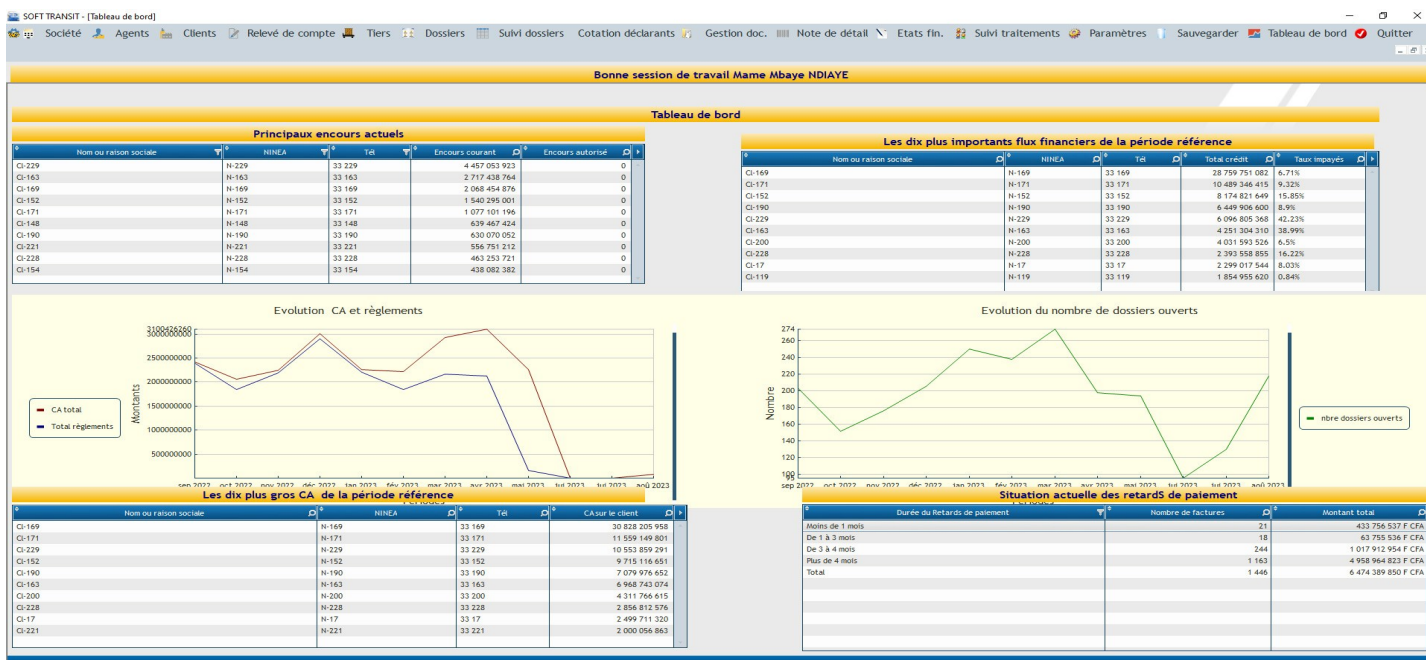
SOFT TRANSIT - [Tableau de bord]

Société Agents Clients Relevé de compte Tiers Dossiers Suivi dossiers Cotation déclarants Gestion doc. Note de détail Etats fin. Suivi traitements Paramètres Sauvegarder Tableau de bord Quitter

Bonne session de travail Mame Mbaye NDIAYE

Tableau de bord

Principaux encours actuels

| Nom ou raison sociale | NINEA | Tél | Encours courant | Encours autorisé |
|---|---|---|---|---|
| CI-229 | N-229 | 33 229 | 4 457 053 923 | 0 |
| CI-163 | N-163 | 33 163 | 2 717 438 764 | 0 |
| CI-169 | N-169 | 33 169 | 2 068 454 876 | 0 |
| CI-152 | N-152 | 33 152 | 1 540 295 001 | 0 |
| CI-171 | N-171 | 33 171 | 1 077 101 196 | 0 |
| CI-148 | N-148 | 33 148 | 639 467 424 | 0 |
| CI-190 | N-190 | 33 190 | 630 070 052 | 0 |
| CI-221 | N-221 | 33 221 | 556 751 212 | 0 |
| CI-228 | N-228 | 33 228 | 463 253 721 | 0 |
| CI-154 | N-154 | 33 154 | 438 082 382 | 0 |

Les dix plus importants flux financiers de la période référence

| Nom ou raison sociale | NINEA | Tél | Total crédit | Taux impayés |
|---|---|---|---|---|
| CI-169 | N-169 | 33 169 | 28 759 751 082 | 6.71% |
| CI-171 | N-171 | 33 171 | 10 489 346 415 | 9.32% |
| CI-152 | N-152 | 33 152 | 8 174 821 649 | 15.85% |
| CI-190 | N-190 | 33 190 | 6 449 906 600 | 8.9% |
| CI-229 | N-229 | 33 229 | 6 096 805 368 | 42.23% |
| CI-163 | N-163 | 33 163 | 4 251 304 310 | 38.99% |
| CI-200 | N-200 | 33 200 | 4 031 593 526 | 6.5% |
| CI-228 | N-228 | 33 228 | 2 393 558 855 | 16.22% |
| CI-17 | N-17 | 33 17 | 2 299 017 544 | 8.03% |
| CI-119 | N-119 | 33 119 | 1 854 955 620 | 0.84% |

Evolution CA et règlements

3100426260 3000000000 2500000000 2000000000 1500000000 1000000000 500000000

Montants

CA total
Total règlements

sep 2022 oct 2022 nov 2022 déc 2022 jan 2023 fév 2023 mar 2023 avr 2023 mai 2023 jui 2023 jul 2023 aoû 2023

Evolution du nombre de dossiers ouverts

274 260 240 220 200 180 160 140 120 100 95

Nombre

nbre dossiers ouverts

sep 2022 oct 2022 nov 2022 déc 2022 jan 2023 fév 2023 mar 2023 avr 2023 mai 2023 jui 2023 jul 2023 aoû 2023

Les dix plus gros CA de la période référence

| Nom ou raison sociale | NINEA | Tél | CA sur le client |
|---|---|---|---|
| CI-169 | N-169 | 33 169 | 30 828 205 958 |
| CI-171 | N-171 | 33 171 | 11 559 149 801 |
| CI-229 | N-229 | 33 229 | 10 553 859 291 |
| CI-152 | N-152 | 33 152 | 9 715 116 651 |
| CI-190 | N-190 | 33 190 | 7 079 976 652 |
| CI-163 | N-163 | 33 163 | 6 968 743 074 |
| CI-200 | N-200 | 33 200 | 4 311 766 615 |
| CI-228 | N-228 | 33 228 | 2 856 812 576 |
| CI-17 | N-17 | 33 17 | 2 499 711 320 |
| CI-221 | N-221 | 33 221 | 2 000 056 863 |

Situation actuelle des retardS de paiement

| Durée du Retards de paiement | Nombre de factures | Montant total |
|---|---|---|
| Moins de 1 mois | 21 | 433 756 537 F CFA |
| De 1 à 3 mois | 18 | 63 755 536 F CFA |
| De 3 à 4 mois | 244 | 1 017 912 954 F CFA |
| Plus de 4 mois | 1 163 | 4 958 964 823 F CFA |
| Total | 1 446 | 6 474 389 850 F CFA |